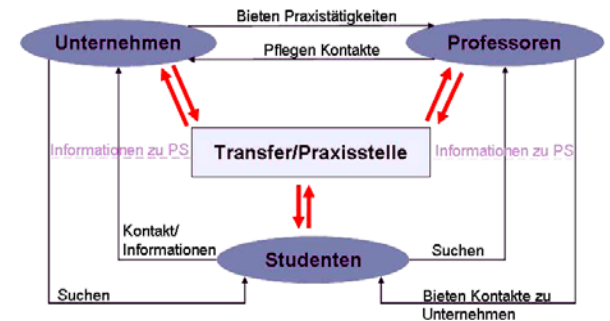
Bieten Praxistätigkeiten

Unternehmen

Pflegen Kontakte

Professoren

Informationen zu PS

Transfer/Praxisstelle

Informationen zu PS

Kontakt/
Informationen

Studenten

Suchen

Suchen

Bieten Kontakte zu Unternehmen